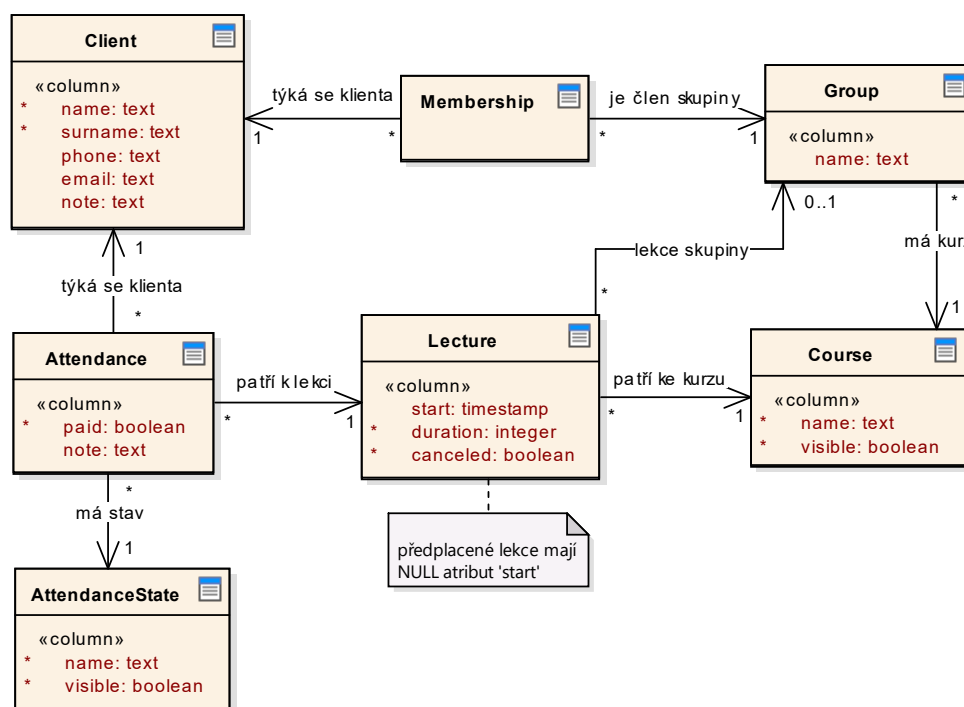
Client

«column»
* name: text
* surname: text
phone: text
email: text
note: text

týká se klienta
1
*

Membership

je člen skupiny
*
1

Group

«column»
name: text

0..1
*
má kur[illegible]
1

lekce skupiny
*

1
týká se klienta
*

Attendance

«column»
* paid: boolean
note: text

patří k lekci
*
1

Lecture

«column»
start: timestamp
* duration: integer
* canceled: boolean

patří ke kurzu
*
1

Course

«column»
* name: text
* visible: boolean

*
má stav
1

předplacené lekce mají NULL atribut 'start'

AttendanceState

«column»
* name: text
* visible: boolean